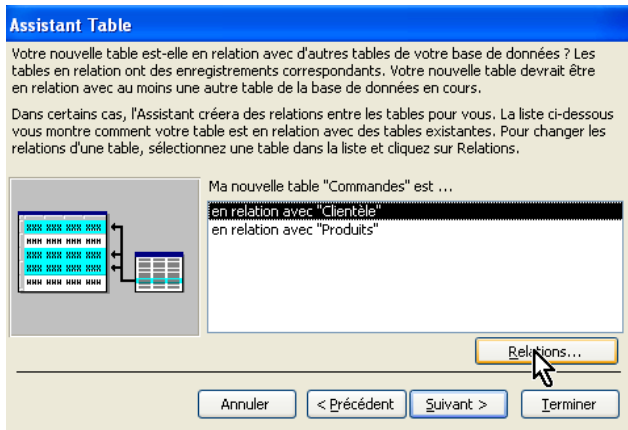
Assistant Table

Votre nouvelle table est-elle en relation avec d'autres tables de votre base de données ? Les tables en relation ont des enregistrements correspondants. Votre nouvelle table devrait être en relation avec au moins une autre table de la base de données en cours.

Dans certains cas, l'Assistant créera des relations entre les tables pour vous. La liste ci-dessous vous montre comment votre table est en relation avec des tables existantes. Pour changer les relations d'une table, sélectionnez une table dans la liste et cliquez sur Relations.

Ma nouvelle table "Commandes" est ...

en relation avec "Clientèle"
en relation avec "Produits"

Relations...

Annuler | < Précédent | Suivant > | Terminer